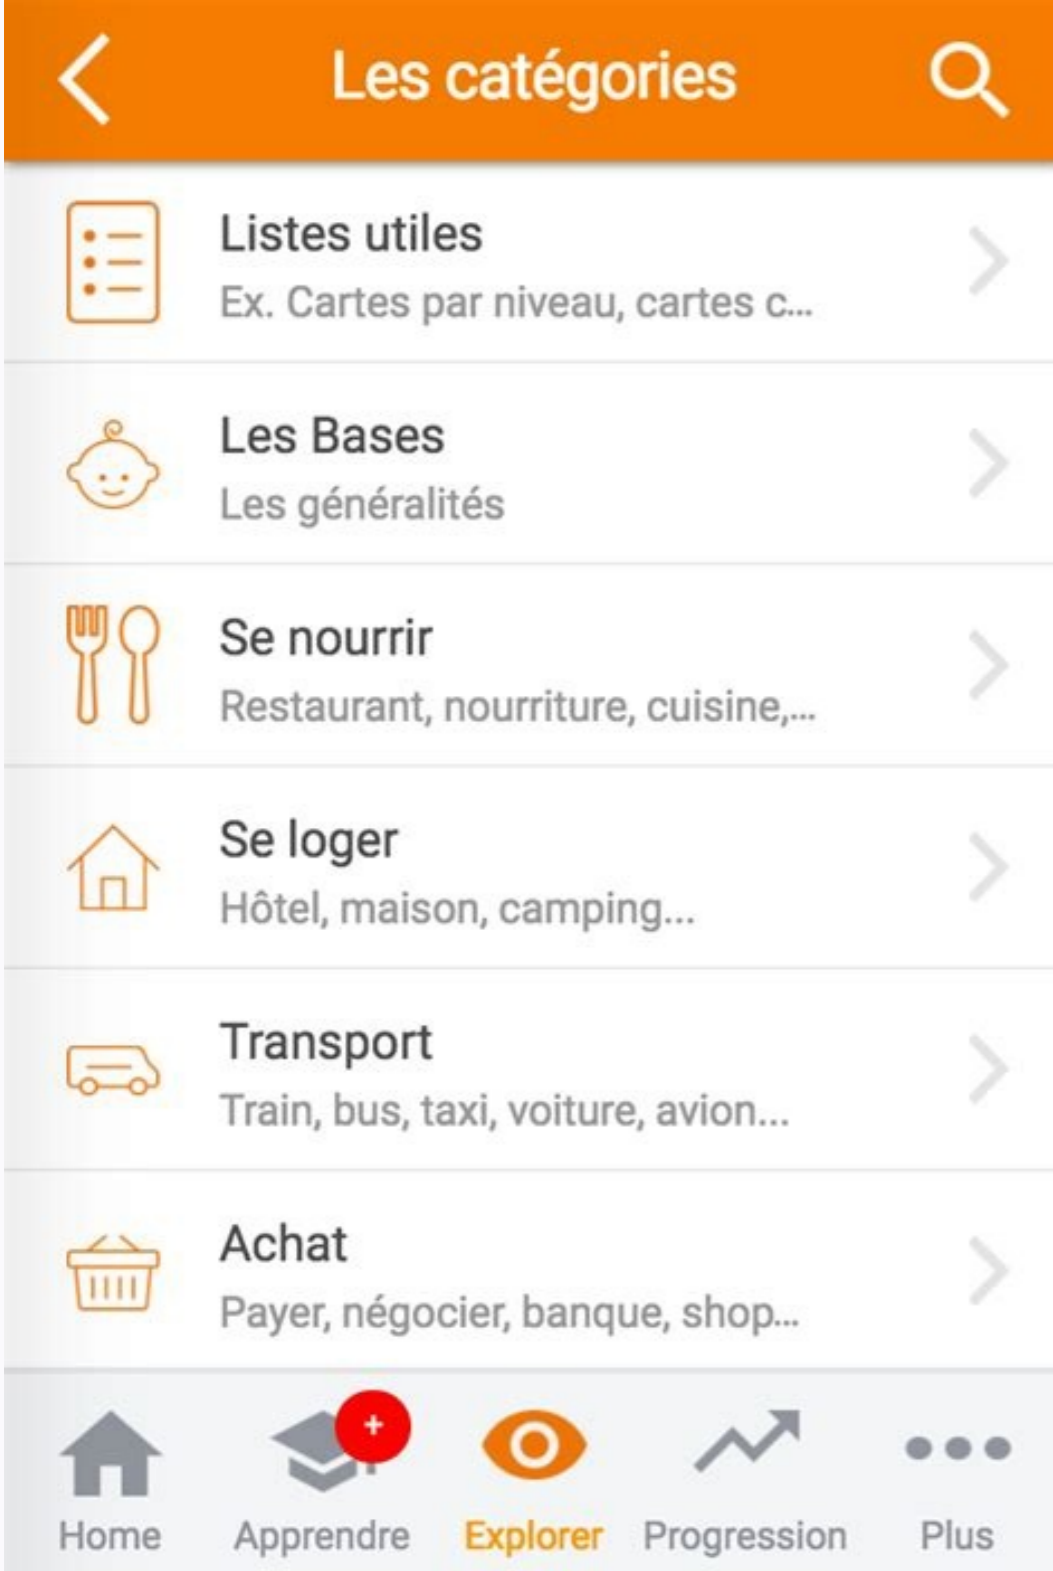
Les catégories

Listes utiles
Ex. Cartes par niveau, cartes c...

Les Bases
Les généralités

Se nourrir
Restaurant, nourriture, cuisine,...

Se loger
Hôtel, maison, camping...

Transport
Train, bus, taxi, voiture, avion...

Achat
Payer, négocier, banque, shop...

Home
+
Apprendre
Explorer
Progression
Plus